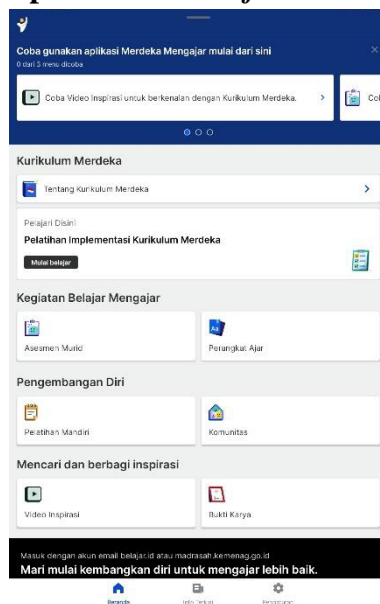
Coba gunakan aplikasi Merdeka Mengajar mulai dari sini
0 dari 3 menu dicoba

Coba Video Inspirasi untuk berkenalan dengan Kurikulum Merdeka.

Col

Kurikulum Merdeka

Tentang Kurikulum Merdeka

Pelajari Disini
Pelatihan Implementasi Kurikulum Merdeka
Mulai belajar

Kegiatan Belajar Mengajar

Asesmen Murid

Perangkat Ajar

Pengembangan Diri

Pelatihan Mandiri

Komunitas

Mencari dan berbagi inspirasi

Video Inspirasi

Bukti Karya

Masuk dengan akun email belajar.id atau madrasah.kemenag.go.id
Mari mulai kembangkan diri untuk mengajar lebih baik.

Beranda
Info Terkait
Pengaturan